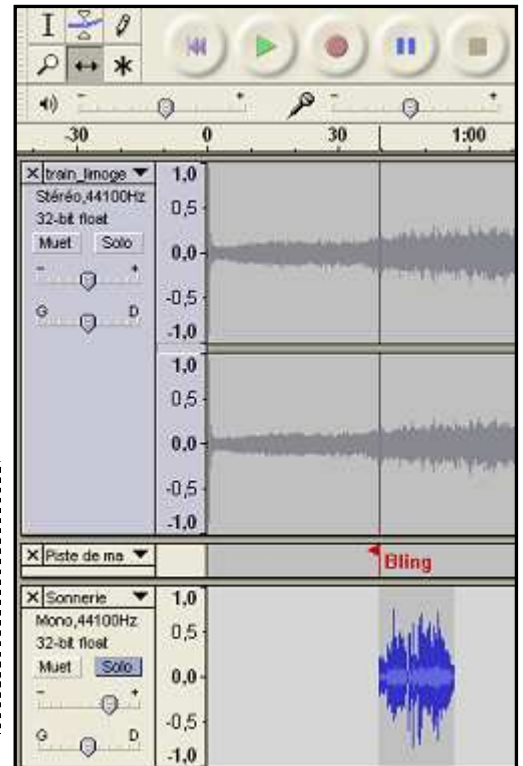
I
*
-30
0
30
1:00
X train_limoge
Stéréo,44100Hz
32-bit float
Muet
Solo
G
D
1,0
0,5
0,0
-0,5
-1,0
1,0
0,5
0,0
-0,5
-1,0
X Piste de ma
Bling
X Sonnerie
Mono,44100Hz
32-bit float
Muet
Solo
G
D
1,0
0,5
0,0
-0,5
-1,0